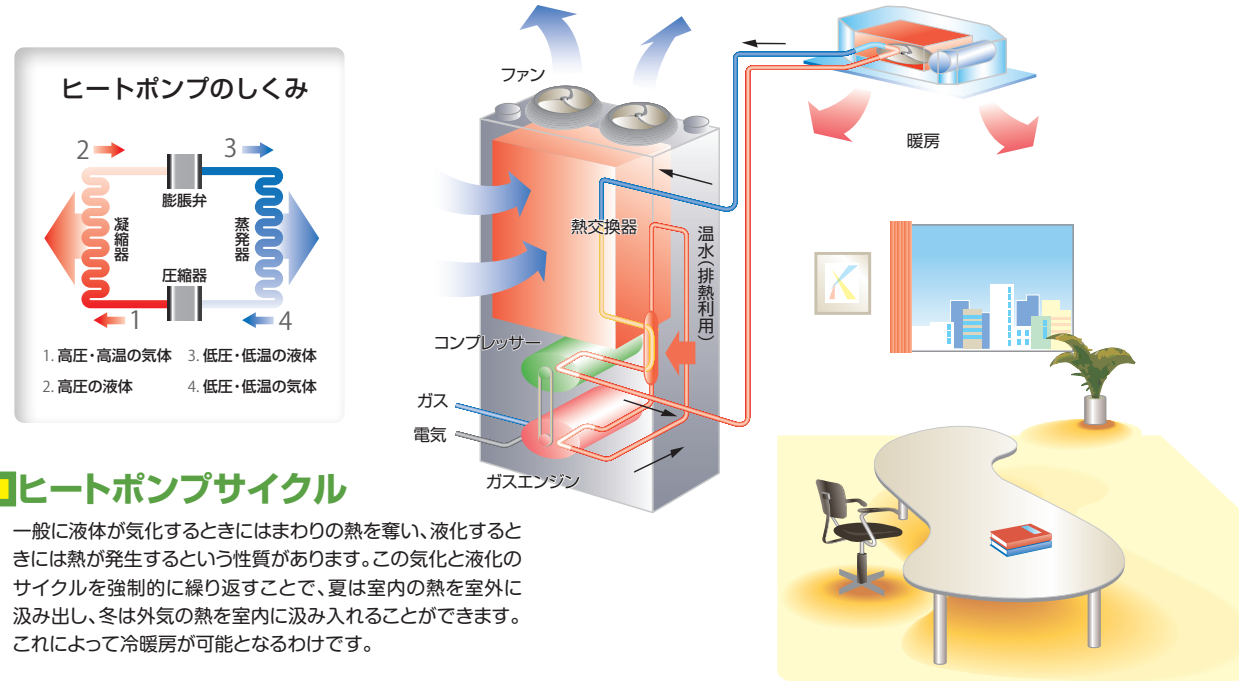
ヒートポンプのしくみ

2
3
膨脹弁
凝縮器
蒸発器
圧縮器
1
4

1. 高圧・高温の気体
3. 低圧・低温の液体
2. 高圧の液体
4. 低圧・低温の気体

ヒートポンプサイクル

一般に液体が気化するときにはまわりの熱を奪い、液化するときには熱が発生するという性質があります。この気化と液化のサイクルを強制的に繰り返すことで、夏は室内の熱を室外に汲み出し、冬は外気の熱を室内に汲み入れることができます。これによって冷暖房が可能となるわけです。

ファン
暖房
熱交換器
温水(排熱利用)
コンプレッサー
ガス
電気
ガスエンジン